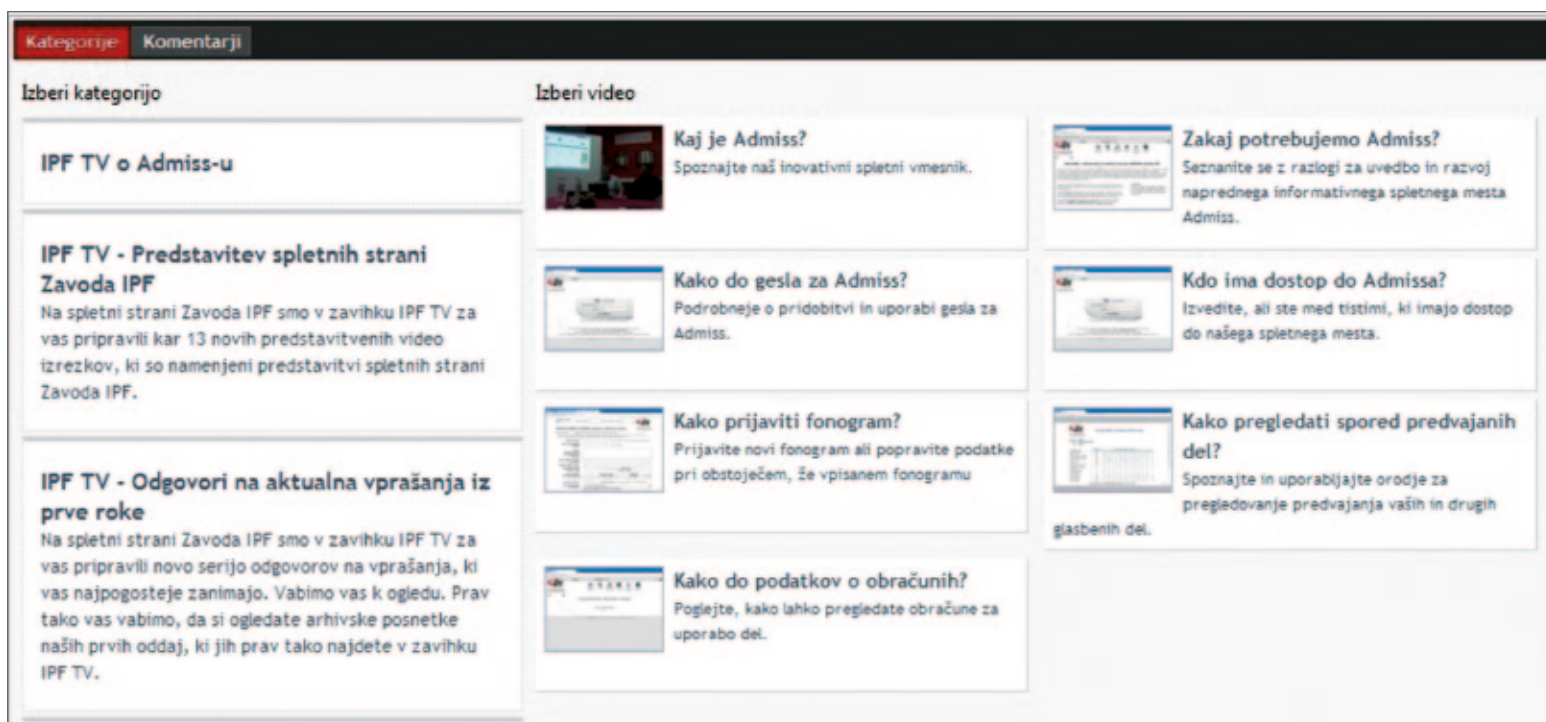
Kategorije Komentarji

Izberi kategorijo

IPF TV o Admiss-u

IPF TV - Predstavitev spletnih strani Zavoda IPF
Na spletni strani Zavoda IPF smo v zavihku IPF TV za vas pripravili kar 13 novih predstavitvenih video izrezkov, ki so namenjeni predstavitvi spletnih strani Zavoda IPF.

IPF TV - Odgovori na aktualna vprašanja iz prve roke
Na spletni strani Zavoda IPF smo v zavihku IPF TV za vas pripravili novo serijo odgovorov na vprašanja, ki vas najpogosteje zanimajo. Vabimo vas k ogledu. Prav tako vas vabimo, da si ogledate arhivske posnetke naših prvih oddaj, ki jih prav tako najdete v zavihku IPF TV.

Izberi video

Kaj je Admiss?
Spoznajte naš inovativni spletni vmesnik.

Zakaj potrebujemo Admiss?
Seznanite se z razlogi za uvedbo in razvoj naprednega informativnega spletnega mesta Admiss.

Kako do gesla za Admiss?
Podrobneje o pridobitvi in uporabi gesla za Admiss.

Kdo ima dostop do Admissa?
Izvedite, ali ste med tistimi, ki imajo dostop do našega spletnega mesta.

Kako prijaviti fonogram?
Prijavite novi fonogram ali popravite podatke pri obstoječem, že vpisanem fonogramu

Kako pregledati spored predvajanih del?
Spoznajte in uporabljajte orodje za pregledovanje predvajanja vaših in drugih glasbenih del.

Kako do podatkov o obračunih?
Poglejte, kako lahko pregledate obračune za uporabo del.